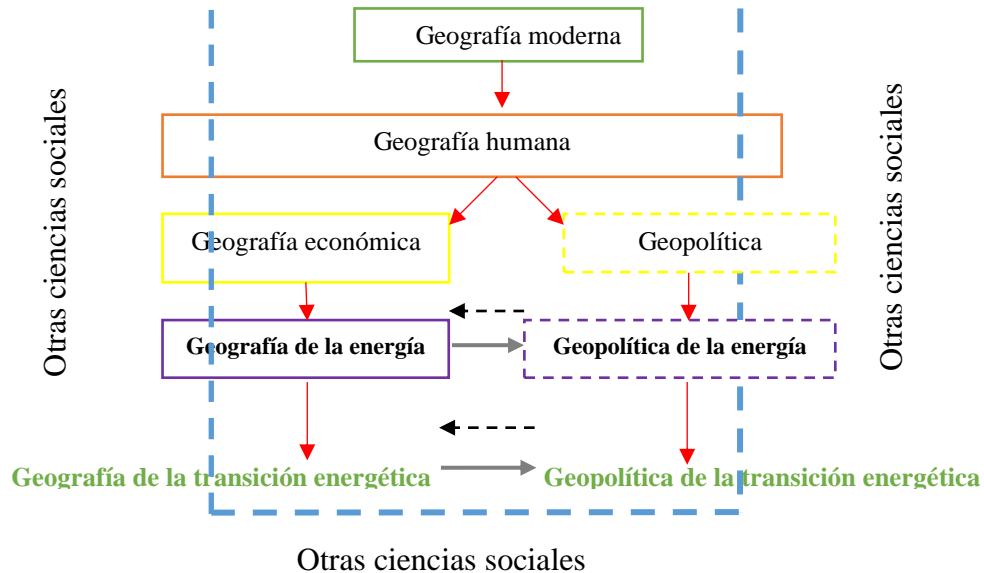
Geografía moderna

Otras ciencias sociales

Otras ciencias sociales

Geografía humana

Geografía económica

Geopolítica

Geografía de la energía

Geopolítica de la energía

Geografía de la transición energética

Geopolítica de la transición energética

Otras ciencias sociales